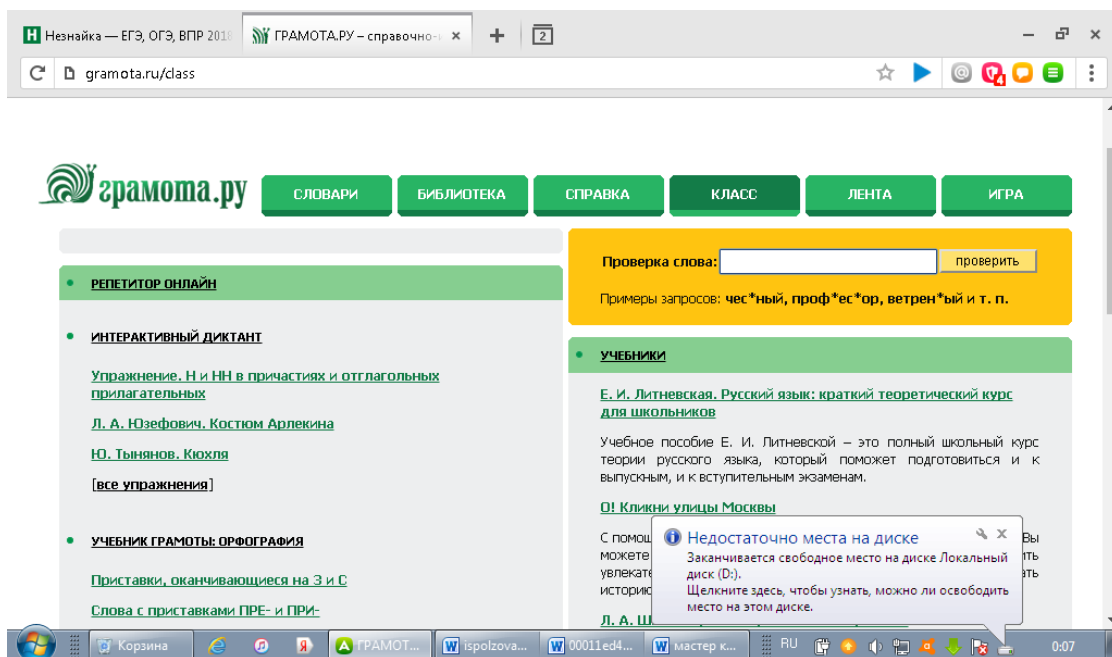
Незнайка — ЕГЭ, ОГЭ, ВПР 2018
ГРАМОТА.РУ – справочно-и ×
+
2
gramota.ru/class

грамота.ру
СЛОВАРИ
БИБЛИОТЕКА
СПРАВКА
КЛАСС
ЛЕНТА
ИГРА

Проверка слова:
проверить
Примеры запросов: чес*ный, проф*ес*ор, ветрен*ый и т. п.

РЕПЕТИТОР ОНЛАЙН

ИНТЕРАКТИВНЫЙ ДИКТАНТ

Упражнение. Н и НН в причастиях и отглагольных прилагательных

Л. А. Юзефович. Костюм Арлекина

Ю. Тынянов. Кюхля

[все упражнения]

УЧЕБНИК ГРАМОТЫ: ОРФОГРАФИЯ

Приставки, оканчивающиеся на З и С

Слова с приставками ПРЕ- и ПРИ-

УЧЕБНИКИ

Е. И. Литневская. Русский язык: краткий теоретический курс для школьников

Учебное пособие Е. И. Литневской – это полный школьный курс теории русского языка, который поможет подготовиться и к выпускным, и к вступительным экзаменам.

О! Кликни улицы Москвы

С помощ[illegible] вы можете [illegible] ть увлекате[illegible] ть историк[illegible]

Л. А. Ш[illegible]

Недостаточно места на диске
Заканчивается свободное место на диске Локальный диск (D:).
Щелкните здесь, чтобы узнать, можно ли освободить место на этом диске.

Корзина
ГРАМОТ...
ispolzova...
00011ed4...
мастер к...
RU
0:07